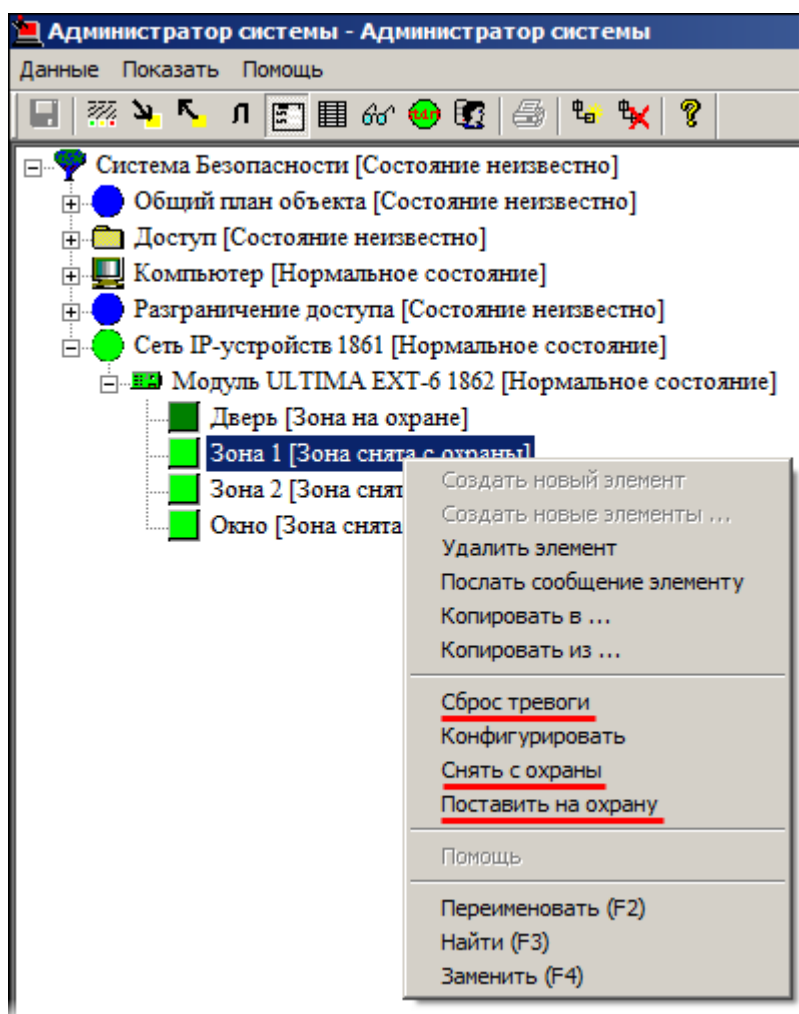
Администратор системы - Администратор системы

Данные Показать Помощь

Система Безопасности [Состояние неизвестно]
Общий план объекта [Состояние неизвестно]
Доступ [Состояние неизвестно]
Компьютер [Нормальное состояние]
Разграничение доступа [Состояние неизвестно]
Сеть IP-устройств 1861 [Нормальное состояние]
Модуль ULTIMA EXT-6 1862 [Нормальное состояние]
Дверь [Зона на охране]
Зона 1 [Зона снята с охраны]
Зона 2 [Зона снят
Окно [Зона снята

Создать новый элемент
Создать новые элементы ...
Удалить элемент
Послать сообщение элементу
Копировать в ...
Копировать из ...
Сброс тревоги
Конфигурировать
Снять с охраны
Поставить на охрану
Помощь
Переименовать (F2)
Найти (F3)
Заменить (F4)